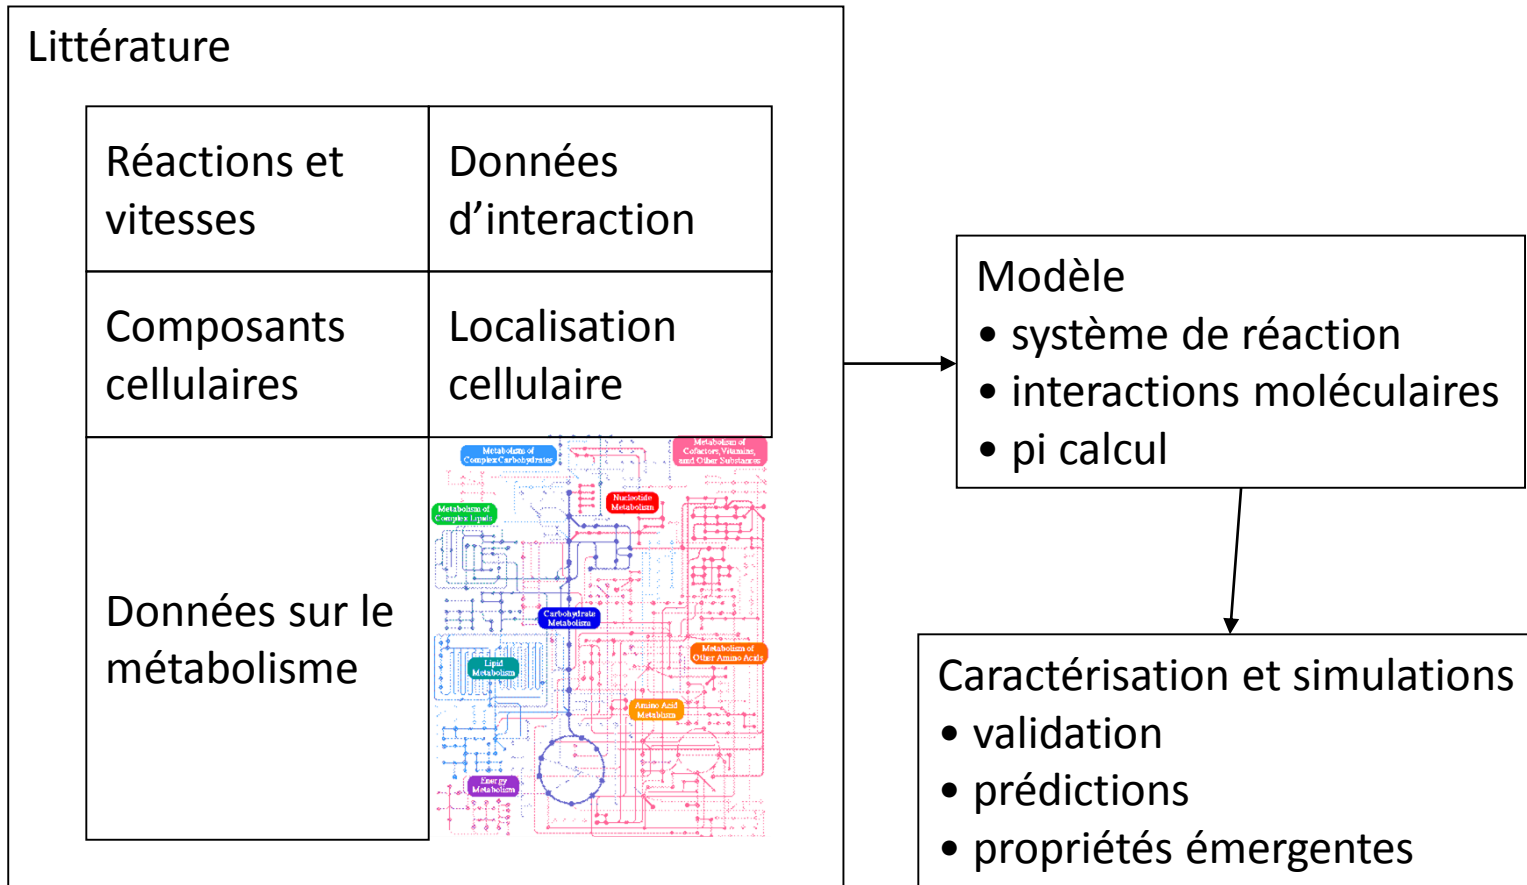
Littérature

| Réactions et vitesses | Données d’interaction |
|---|---|
| Composants cellulaires | Localisation cellulaire |
| Données sur le métabolisme | Metabolism of Complex Carbohydrates<br>Metabolism of Cofactors, Vitamins, and Other Substances<br>Nucleotide Metabolism<br>Metabolism of Complex Lipids<br>Carbohydrate Metabolism<br>Lipid Metabolism<br>Metabolism of Other Amino Acids<br>Amino Acid Metabolism<br>Energy Metabolism |

Modèle
• système de réaction
• interactions moléculaires
• pi calcul

Caractérisation et simulations
• validation
• prédictions
• propriétés émergentes